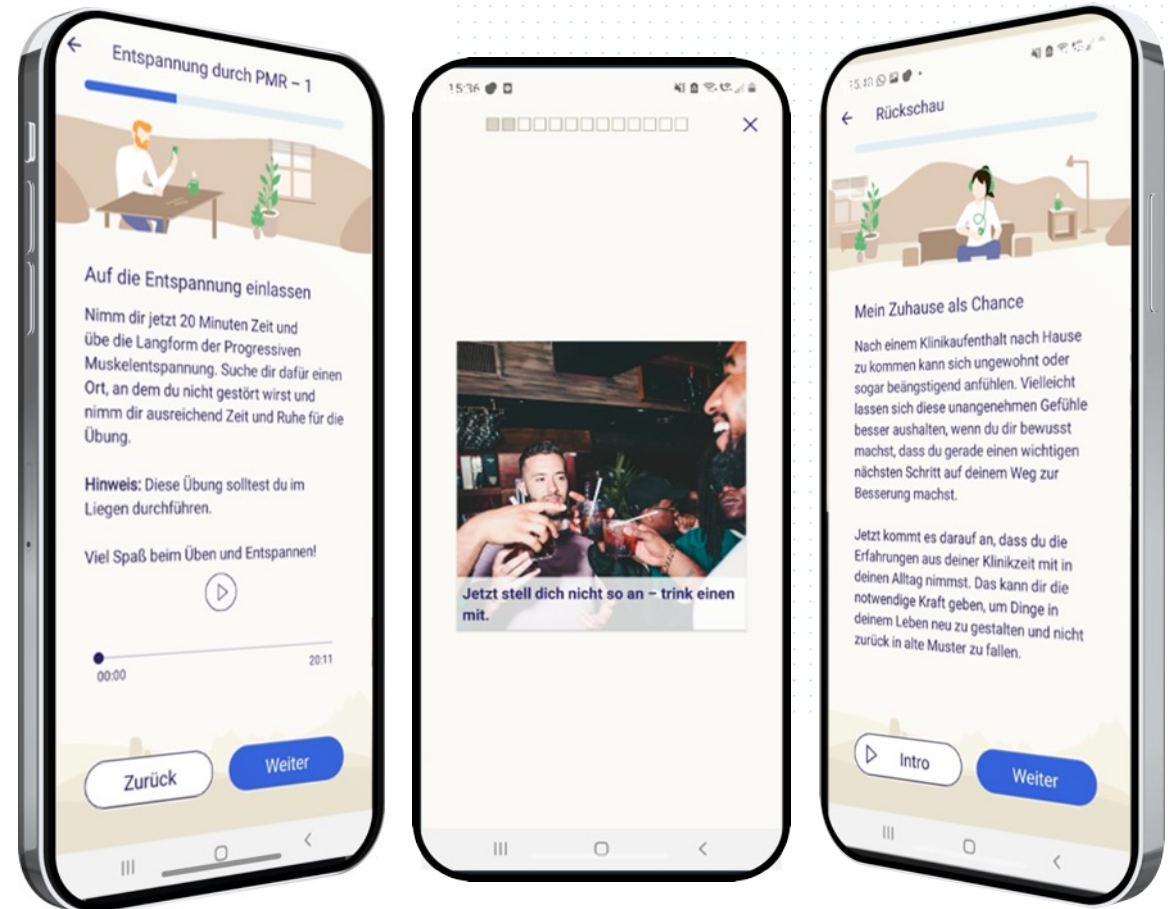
Entspannung durch PMR – 1

Auf die Entspannung einlassen

Nimm dir jetzt 20 Minuten Zeit und übe die Langform der Progressiven Muskelentspannung. Suche dir dafür einen Ort, an dem du nicht gestört wirst und nimm dir ausreichend Zeit und Ruhe für die Übung.

Hinweis: Diese Übung solltest du im Liegen durchführen.

Viel Spaß beim Üben und Entspannen!

00:00
20:11

Zurück
Weiter

15:36

Jetzt stell dich nicht so an – trink einen mit.

15:40

Rückschau

Mein Zuhause als Chance

Nach einem Klinikaufenthalt nach Hause zu kommen kann sich ungewohnt oder sogar beängstigend anfühlen. Vielleicht lassen sich diese unangenehmen Gefühle besser aushalten, wenn du dir bewusst machst, dass du gerade einen wichtigen nächsten Schritt auf deinem Weg zur Besserung machst.

Jetzt kommt es darauf an, dass du die Erfahrungen aus deiner Klinikzeit mit in deinen Alltag nimmst. Das kann dir die notwendige Kraft geben, um Dinge in deinem Leben neu zu gestalten und nicht zurück in alte Muster zu fallen.

Intro
Weiter